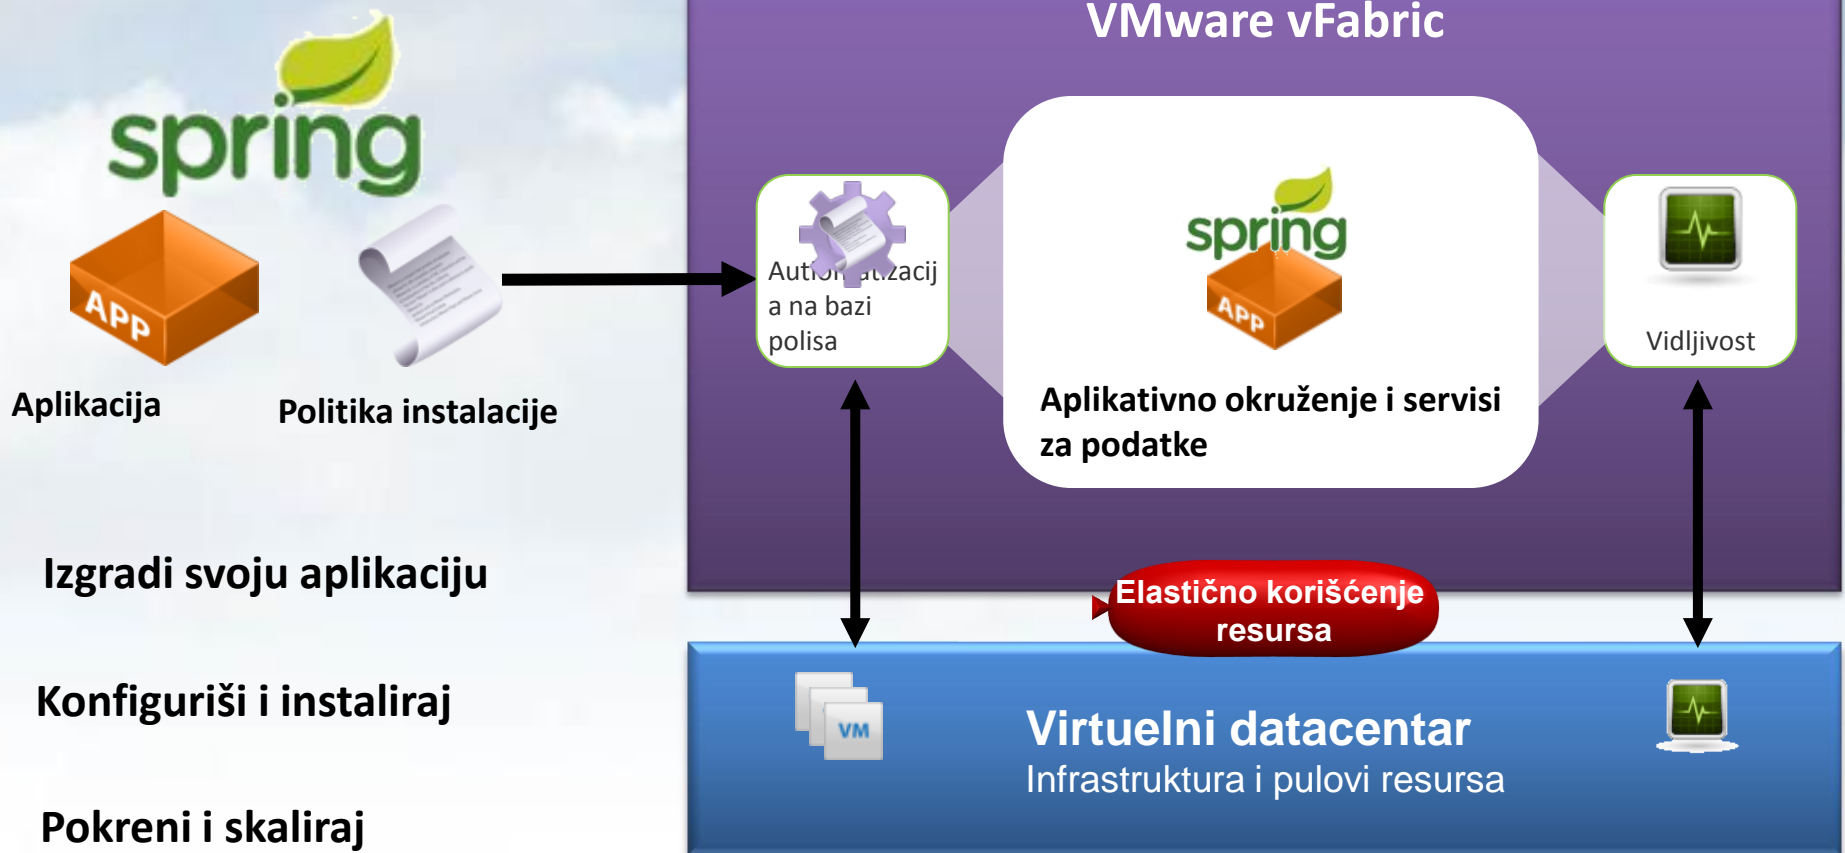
spring

APP

Aplikacija

Politika instalacije

Izgradi svoju aplikaciju

Konfiguriši i instaliraj

Pokreni i skaliraj

VMware vFabric

Auto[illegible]acij a na bazi polisa

spring

APP

Aplikativno okruženje i servisi za podatke

Vidljivost

Elastično korišćenje resursa

VM

Virtuelni datacentar

Infrastruktura i pulovi resursa